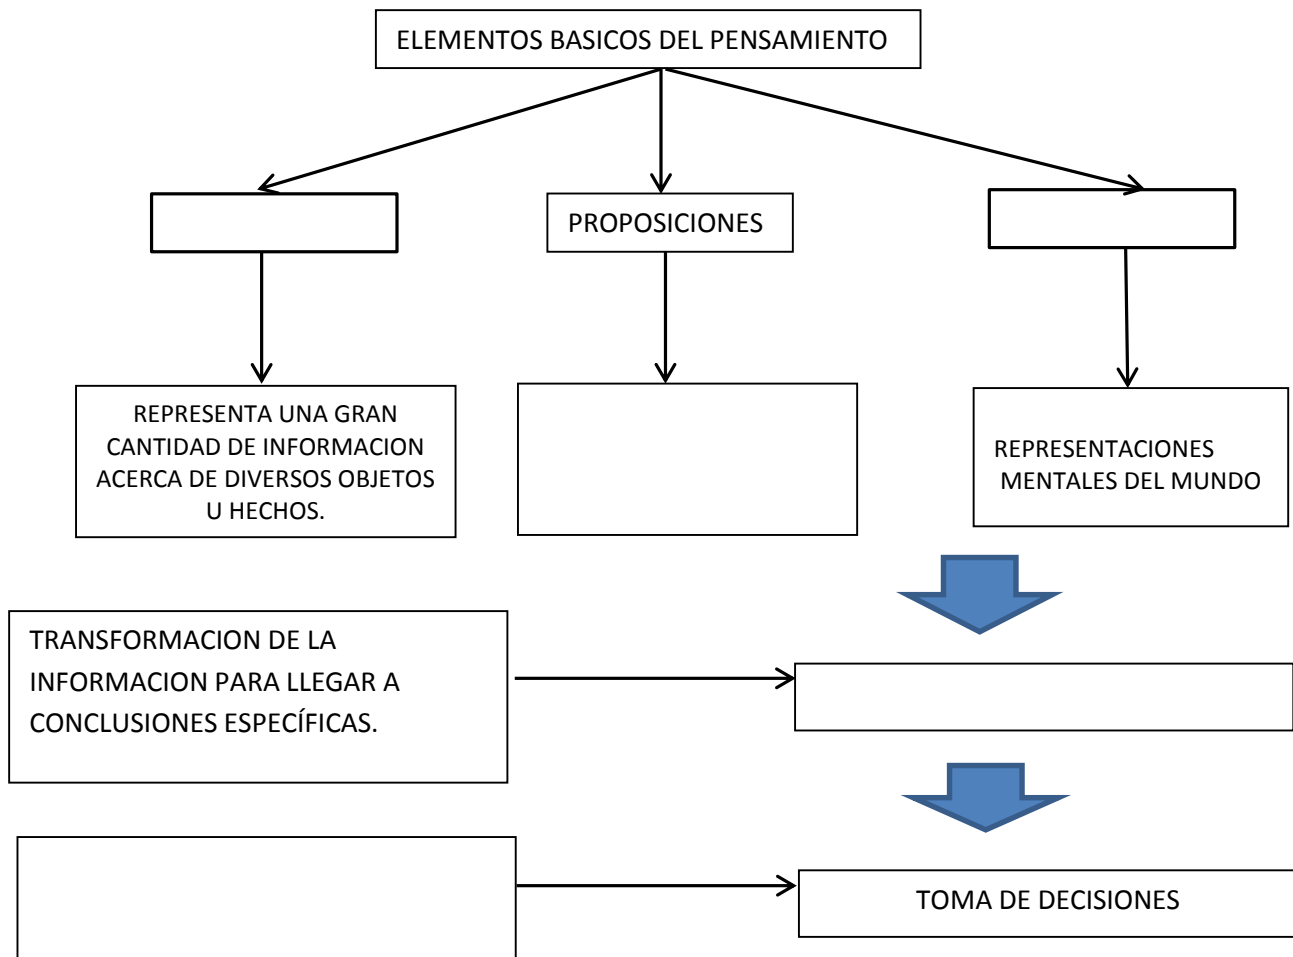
ELEMENTOS BASICOS DEL PENSAMIENTO

PROPOSICIONES

REPRESENTA UNA GRAN CANTIDAD DE INFORMACION ACERCA DE DIVERSOS OBJETOS U HECHOS.

REPRESENTACIONES MENTALES DEL MUNDO

TRANSFORMACION DE LA INFORMACION PARA LLEGAR A CONCLUSIONES ESPECÍFICAS.

TOMA DE DECISIONES